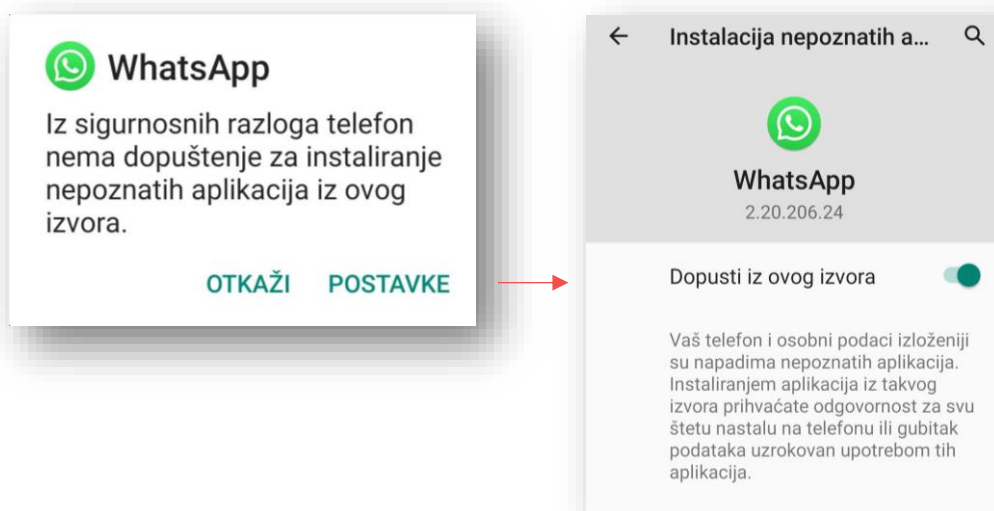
WhatsApp

Iz sigurnosnih razloga telefon nema dopuštenje za instaliranje nepoznatih aplikacija iz ovog izvora.

OTKAŽI POSTAVKE

←

Instalacija nepoznatih a...

WhatsApp

2.20.206.24

Dopusti iz ovog izvora

Vaš telefon i osobni podaci izloženiji su napadima nepoznatih aplikacija. Instaliranjem aplikacija iz takvog izvora prihvaćate odgovornost za svu štetu nastalu na telefonu ili gubitak podataka uzrokovan upotrebom tih aplikacija.